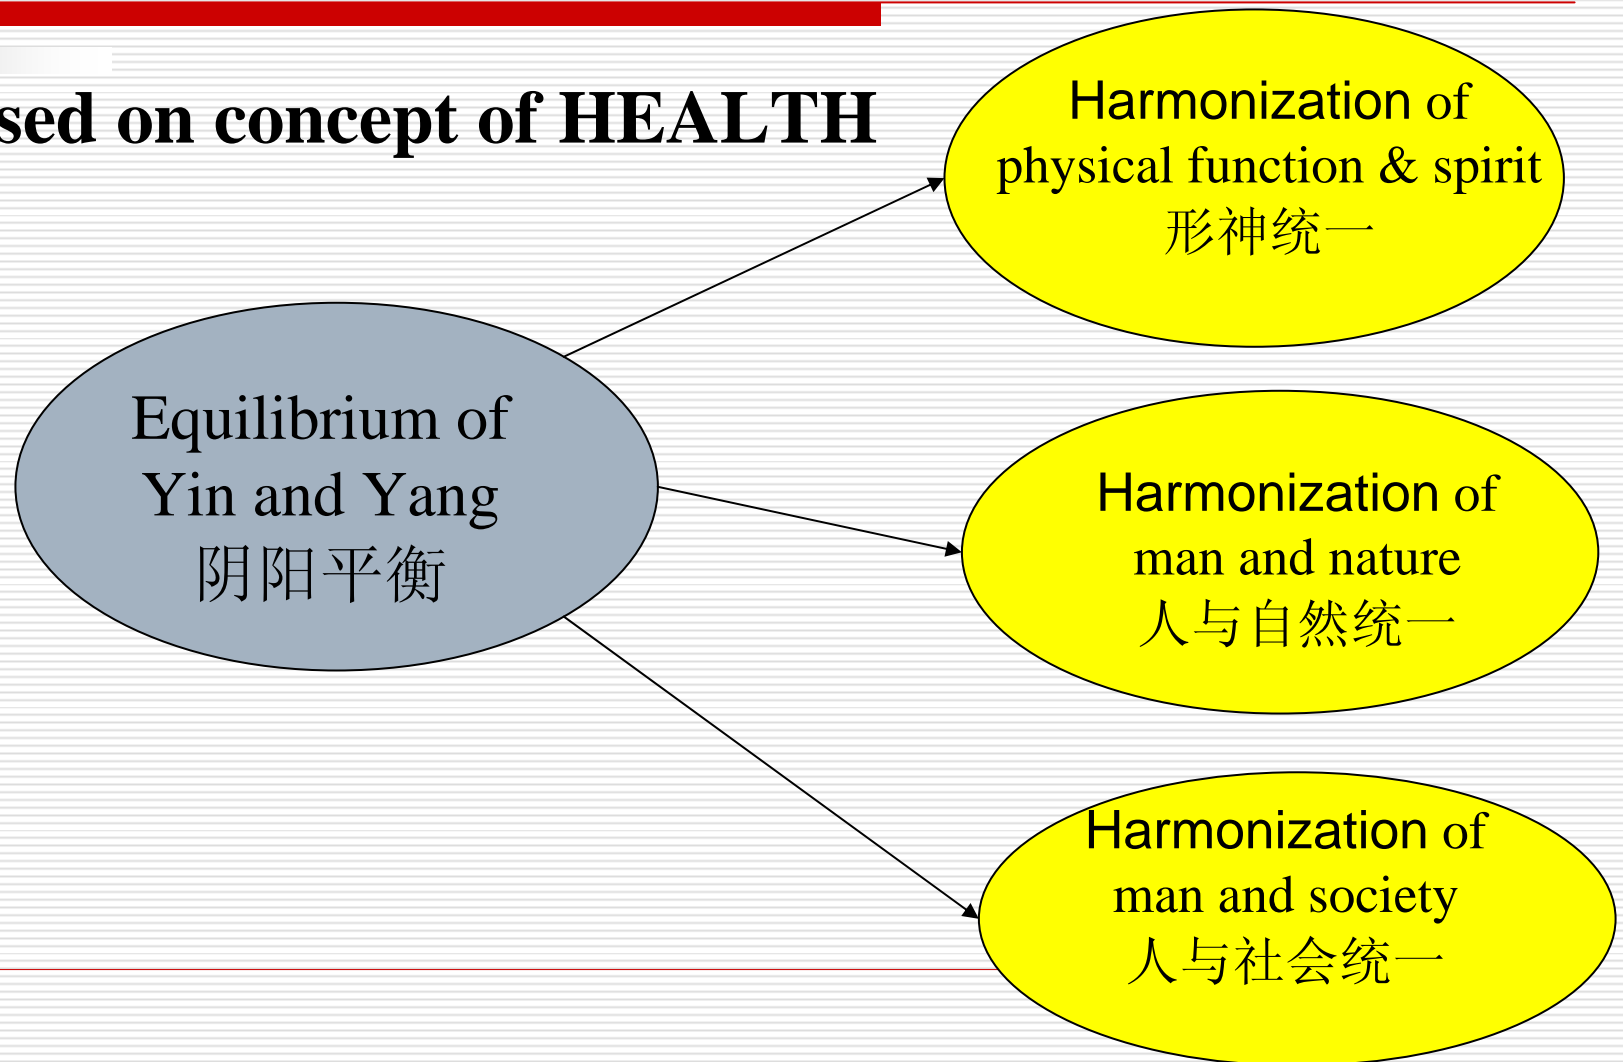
sed on concept of HEALTH

Equilibrium of Yin and Yang
阴阳平衡

Harmonization of physical function & spirit
形神统一

Harmonization of man and nature
人与自然统一

Harmonization of man and society
人与社会统一